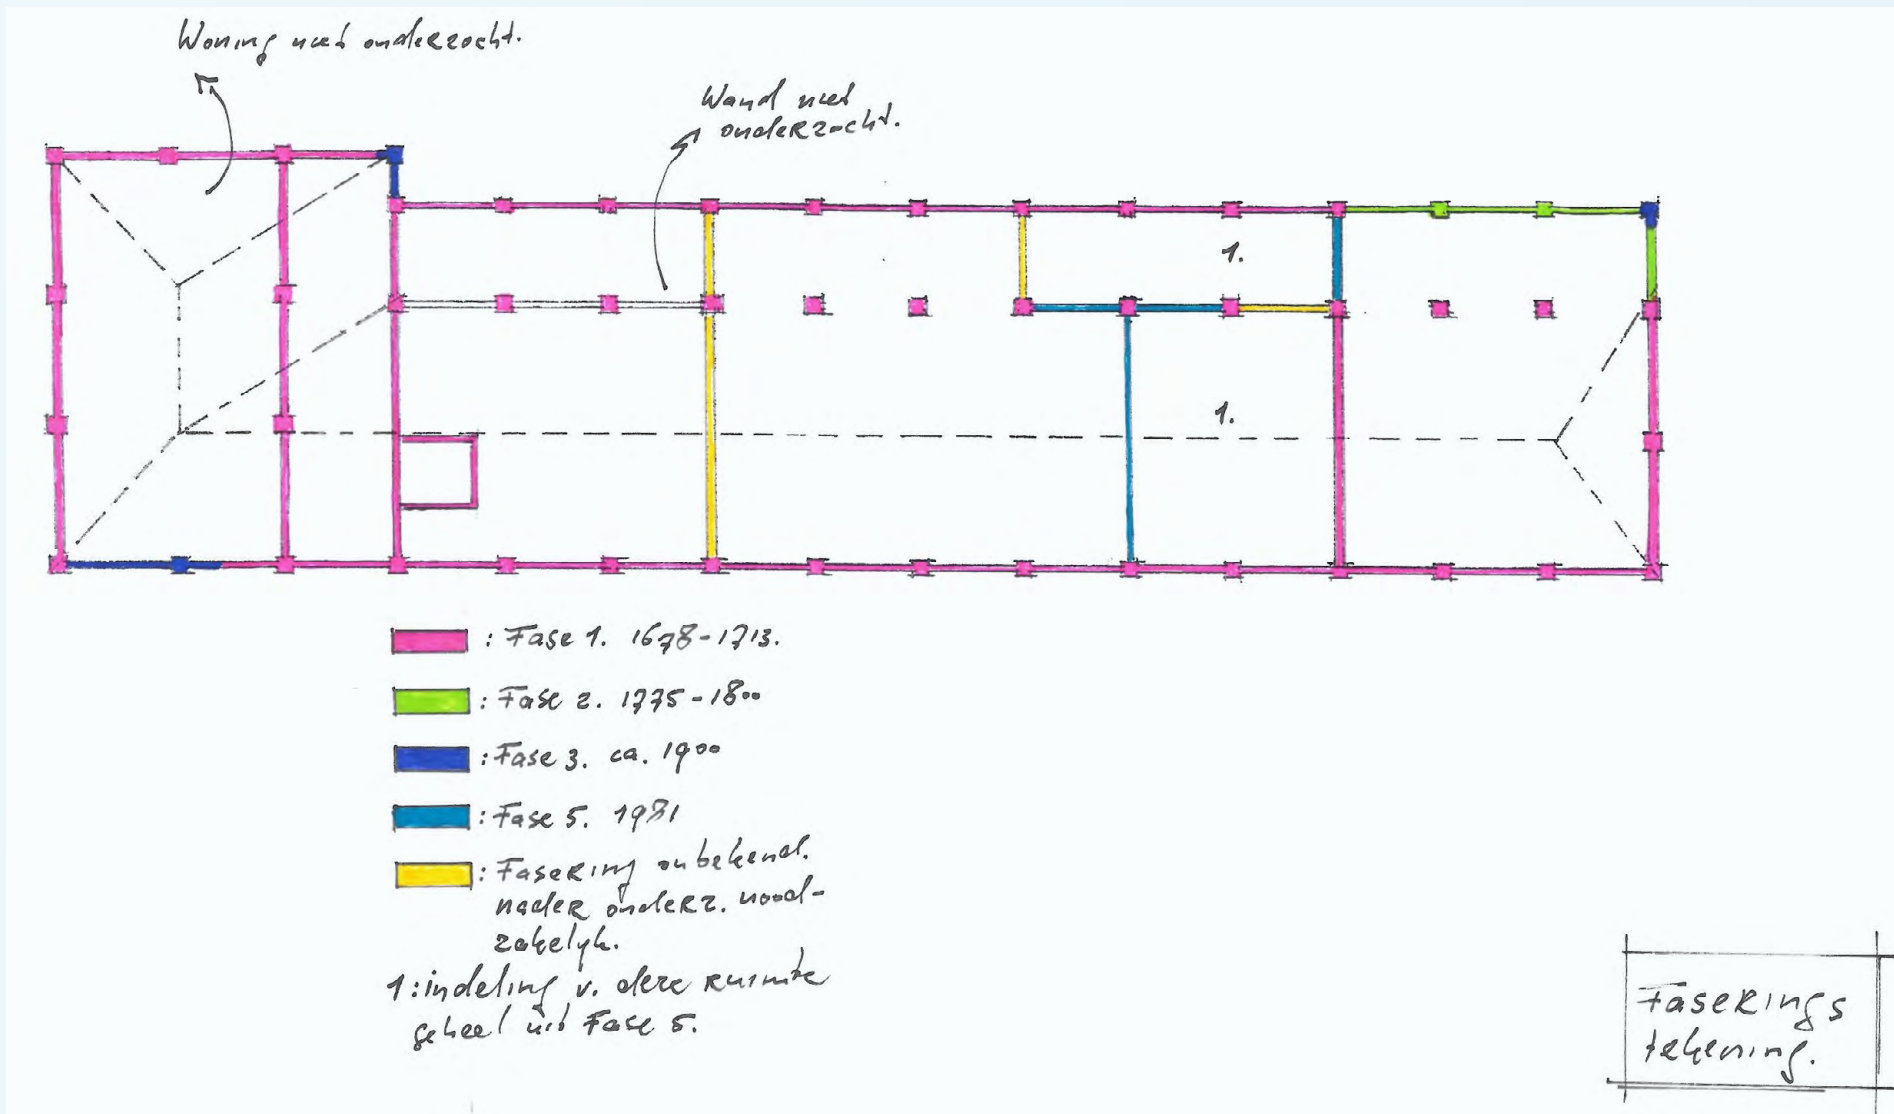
Woning niet onderzocht.

Wand niet onderzocht.

1.

1.

: Fase 1. 1678-1713.

: Fase 2. 1775-1800

: Fase 3. ca. 1900

: Fase 5. 1981

: Fasering onbekend. nader onderz. noodzakelijk.

1: indeling v. deze ruimte geheel uit Fase 5.

Faserings tekening.